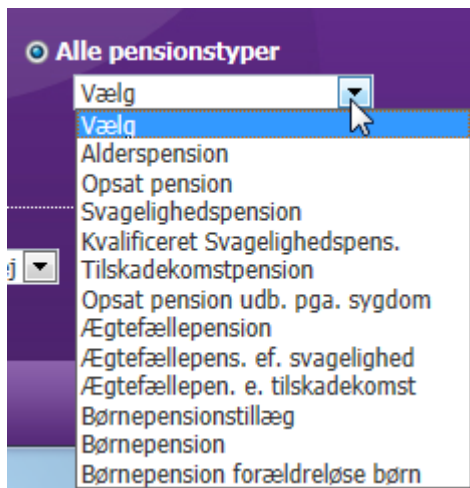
Alle pensionstyper

Vælg

Vælg
Alderspension
Opsat pension
Svagelighedspension
Kvalificeret Svagelighedspens.
Tilskadekomstpension
Opsat pension udb. pga. sygdom
Ægtefællepension
Ægtefællepens. ef. svagelighed
Ægtefællepen. e. tilskadekomst
Børnepensionstillæg
Børnepension
Børnepension forældreløse børn

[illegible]